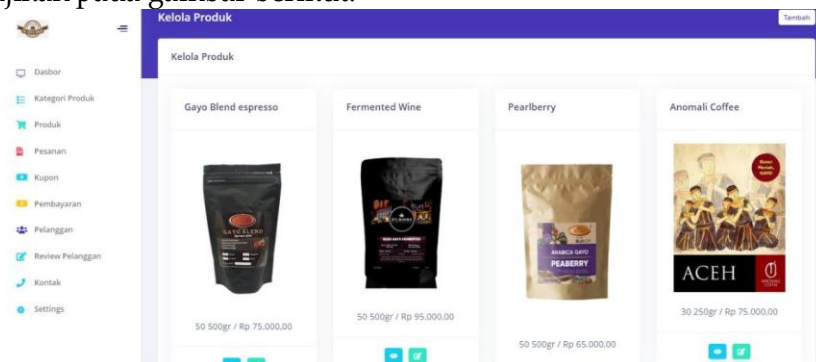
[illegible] pada gambar berikut.

Kelola Produk

Tambah

Dasbor

Kategori Produk

Produk

Pesanan

Kupon

Pembayaran

Pelanggan

Review Pelanggan

Kontak

Settings

Kelola Produk

Gayo Blend espresso

GAYO BLEND

50 500gr / Rp 75.000,00

Fermented Wine

50 500gr / Rp 95.000,00

Pearlberry

ARABICA GAYO

PEABERRY

50 500gr / Rp 65.000,00

Anomali Coffee

ACEH

30 250gr / Rp 75.000,00